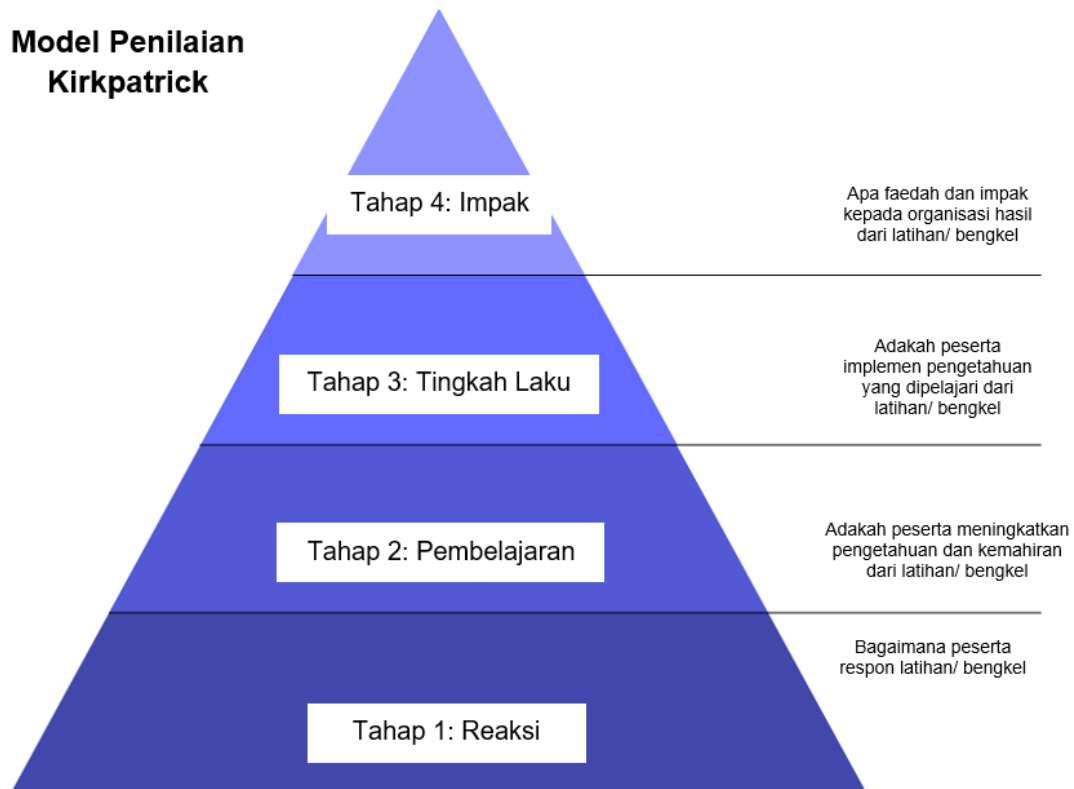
Model Penilaian Kirkpatrick

Tahap 4: Impak

Apa faedah dan impak kepada organisasi hasil dari latihan/ bengkel

Tahap 3: Tingkah Laku

Adakah peserta implemen pengetahuan yang dipelajari dari latihan/ bengkel

Tahap 2: Pembelajaran

Adakah peserta meningkatkan pengetahuan dan kemahiran dari latihan/ bengkel

Bagaimana peserta respon latihan/ bengkel

Tahap 1: Reaksi